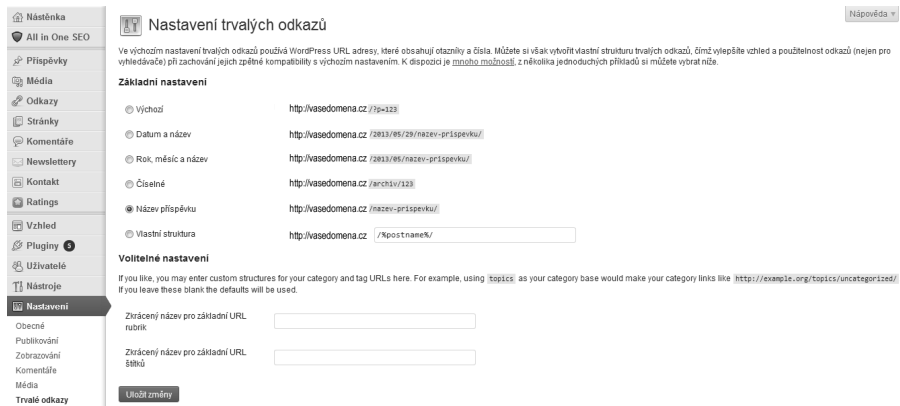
Nástěnka
All in One SEO
Příspěvky
Média
Odkazy
Stránky
Komentáře
Newslettery
Kontakt
Ratings
Vzhled
Pluginy 5
Uživatelé
Nástroje
Nastavení
Obecné
Publikování
Zobrazování
Komentáře
Média
Trvalé odkazy

Nápověda

Nastavení trvalých odkazů

Ve výchozím nastavení trvalých odkazů používá WordPress URL adresy, které obsahují otazníky a čísla. Můžete si však vytvořit vlastní strukturu trvalých odkazů, čímž vylepšíte vzhled a použitelnost odkazů (nejen pro vyhledávače) při zachování jejich zpětné kompatibility s výchozím nastavením. K dispozici je mnoho možností, z několika jednoduchých příkladů si můžete vybrat níže.

Základní nastavení

| | |
|---|---|
| Výchozí | http://vasedomena.cz/?p=123 |
| Datum a název | http://vasedomena.cz/2013/05/29/nazev-prispevku/ |
| Rok, měsíc a název | http://vasedomena.cz/2013/05/nazev-prispevku/ |
| Číselné | http://vasedomena.cz/archiv/123 |
| Název příspěvku | http://vasedomena.cz/nazev-prispevku/ |
| Vlastní struktura | http://vasedomena.cz /%postname%/ |

Volitelné nastavení

If you like, you may enter custom structures for your category and tag URLs here. For example, using topics as your category base would make your category links like http://example.org/topics/uncategorized/. If you leave these blank the defaults will be used.

Zkrácený název pro základní URL rubrik

Zkrácený název pro základní URL štítků

Uložit změny